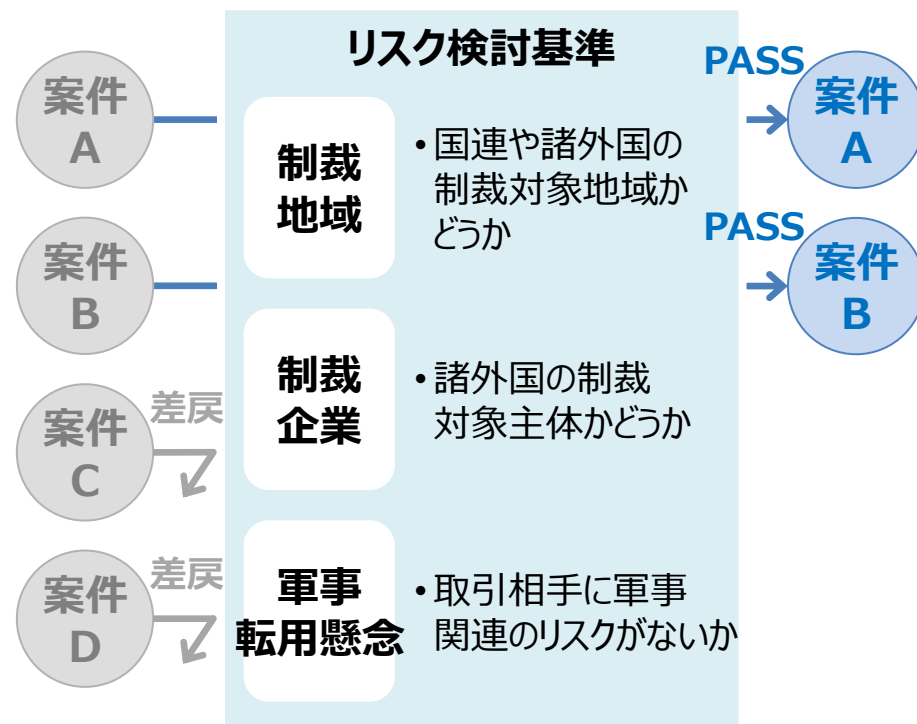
案件
A

案件
B

案件
C

案件
D

差戻

差戻

リスク検討基準

制裁
地域

•国連や諸外国の制裁対象地域かどうか

制裁
企業

•諸外国の制裁対象主体かどうか

軍事
転用懸念

•取引相手に軍事関連のリスクがないか

PASS

案件
A

PASS

案件
B